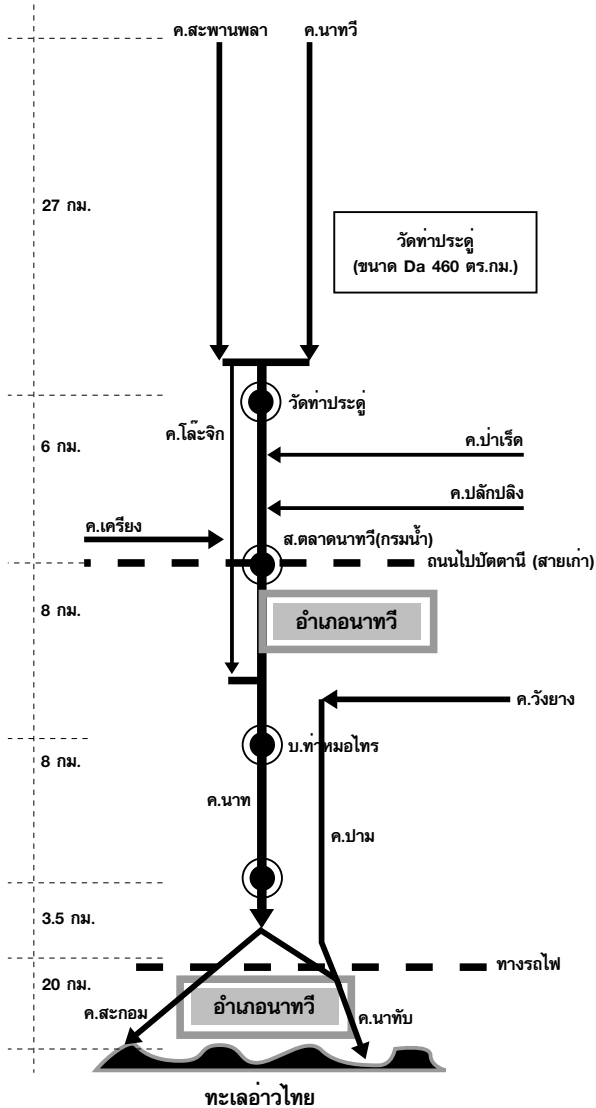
ค.สะพานพลา

ค.นาทวี

27 กม.

วัดท่าประดู่
(ขนาด Da 460 ตร.กม.)

วัดท่าประดู่

ค.โละจิก

6 กม.

ค.ป่าเร็ด

ค.ปลักปลิง

ค.เครียง

ส.ตลาดนาทวี(กรมน้ำ)

ถนนไปปัตตานี (สายเก่า)

8 กม.

อำเภอนาทวี

ค.วังยาง

8 กม.

บ.ท่าหมอไทร

ค.นาท

ค.ปาม

3.5 กม.

20 กม.

ทางรถไฟ

อำเภอนาทวี

ค.สะกอม

ค.นาทับ

ทะเลอ่าวไทย